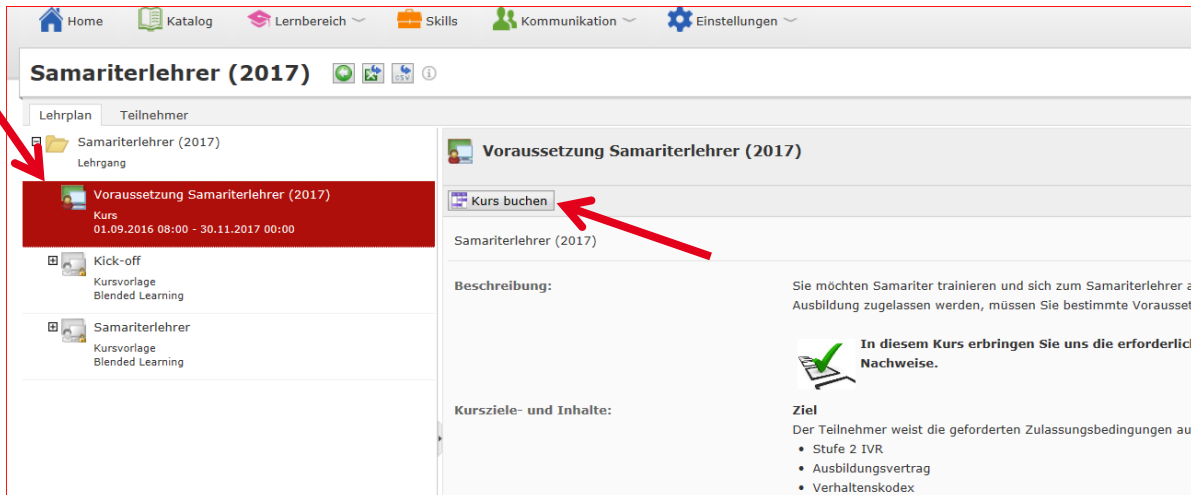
Home Katalog Lernbereich Skills Kommunikation Einstellungen

Samariterlehrer (2017)

Lehrplan Teilnehmer

Samariterlehrer (2017)
Lehrgang

Voraussetzung Samariterlehrer (2017)
Kurs
01.09.2016 08:00 - 30.11.2017 00:00

Kick-off
Kursvorlage
Blended Learning

Samariterlehrer
Kursvorlage
Blended Learning

Voraussetzung Samariterlehrer (2017)

Kurs buchen

Samariterlehrer (2017)

Beschreibung:

Sie möchten Samariter trainieren und sich zum Samariterlehrer a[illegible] Ausbildung zugelassen werden, müssen Sie bestimmte Voraussetz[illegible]

In diesem Kurs erbringen Sie uns die erforderlic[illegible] Nachweise.

Kursziele- und Inhalte:

Ziel
Der Teilnehmer weist die geforderten Zulassungsbedingungen au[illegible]
• Stufe 2 IVR
• Ausbildungsvertrag
• Verhaltenskodex